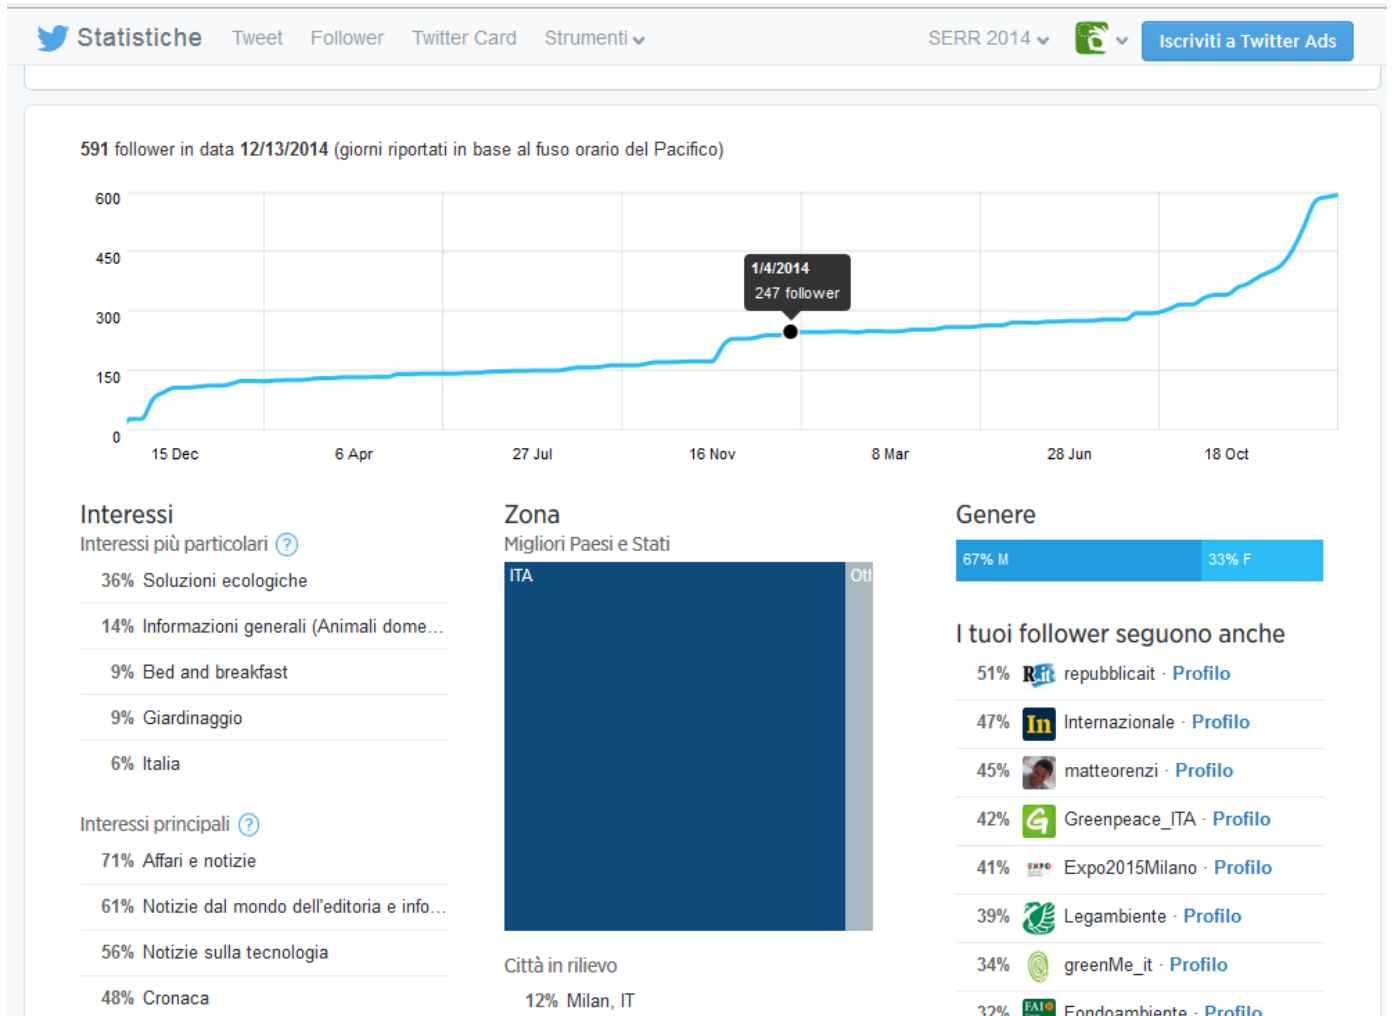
Statistiche Tweet Follower Twitter Card Strumenti SERR 2014 Iscriviti a Twitter Ads

591 follower in data 12/13/2014 (giorni riportati in base al fuso orario del Pacifico)

600
450
300
150
0

1/4/2014
247 follower

15 Dec 6 Apr 27 Jul 16 Nov 8 Mar 28 Jun 18 Oct

Interessi
Interessi più particolari ?
36% Soluzioni ecologiche
14% Informazioni generali (Animali dome...
9% Bed and breakfast
9% Giardinaggio
6% Italia

Interessi principali ?
71% Affari e notizie
61% Notizie dal mondo dell'editoria e info...
56% Notizie sulla tecnologia
48% Cronaca

Zona
Migliori Paesi e Stati
ITA
Ot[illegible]

Città in rilievo
12% Milan, IT

Genere
67% M
33% F

I tuoi follower seguono anche
51% repubblicait · Profilo
47% Internazionale · Profilo
45% matteorenzi · Profilo
42% Greenpeace_ITA · Profilo
41% Expo2015Milano · Profilo
39% Legambiente · Profilo
34% greenMe_it · Profilo
32% Fondoambiente · Profilo